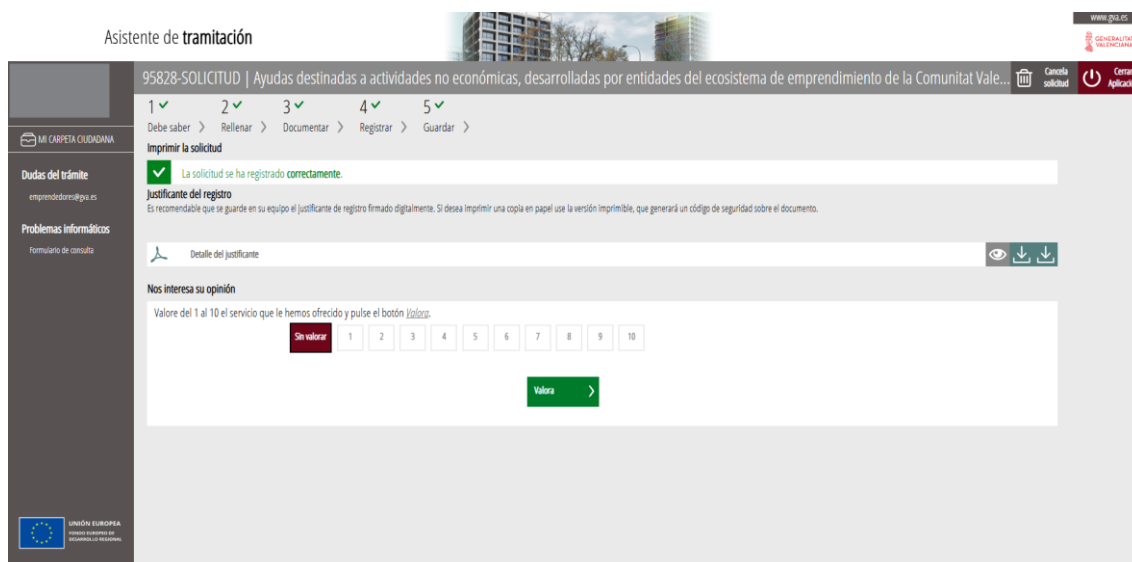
Asistente de tramitación

www.gva.es

GENERALITAT VALENCIANA

95828-SOLICITUD | Ayudas destinadas a actividades no económicas, desarrolladas por entidades del ecosistema de emprendimiento de la Comunitat Vale...

Cancela solicitud

Cerrar Aplicación

MI CARPETA CIUDADANA

Dudas del trámite

emprendedores@gva.es

Problemas informáticos

Formulario de consulta

1 ✓ Debe saber
2 ✓ Rellenar
3 ✓ Documentar
4 ✓ Registrar
5 ✓ Guardar

Imprimir la solicitud

La solicitud se ha registrado correctamente.

Justificante del registro

Es recomendable que se guarde en su equipo el justificante de registro firmado digitalmente. Si desea imprimir una copia en papel use la versión imprimible, que generará un código de seguridad sobre el documento.

Detalle del justificante

Nos interesa su opinión

Valore del 1 al 10 el servicio que le hemos ofrecido y pulse el botón Valora.

Sin valorar 1 2 3 4 5 6 7 8 9 10

Valora

UNIÓN EUROPEA
FONDO EUROPEO DE DESARROLLO REGIONAL